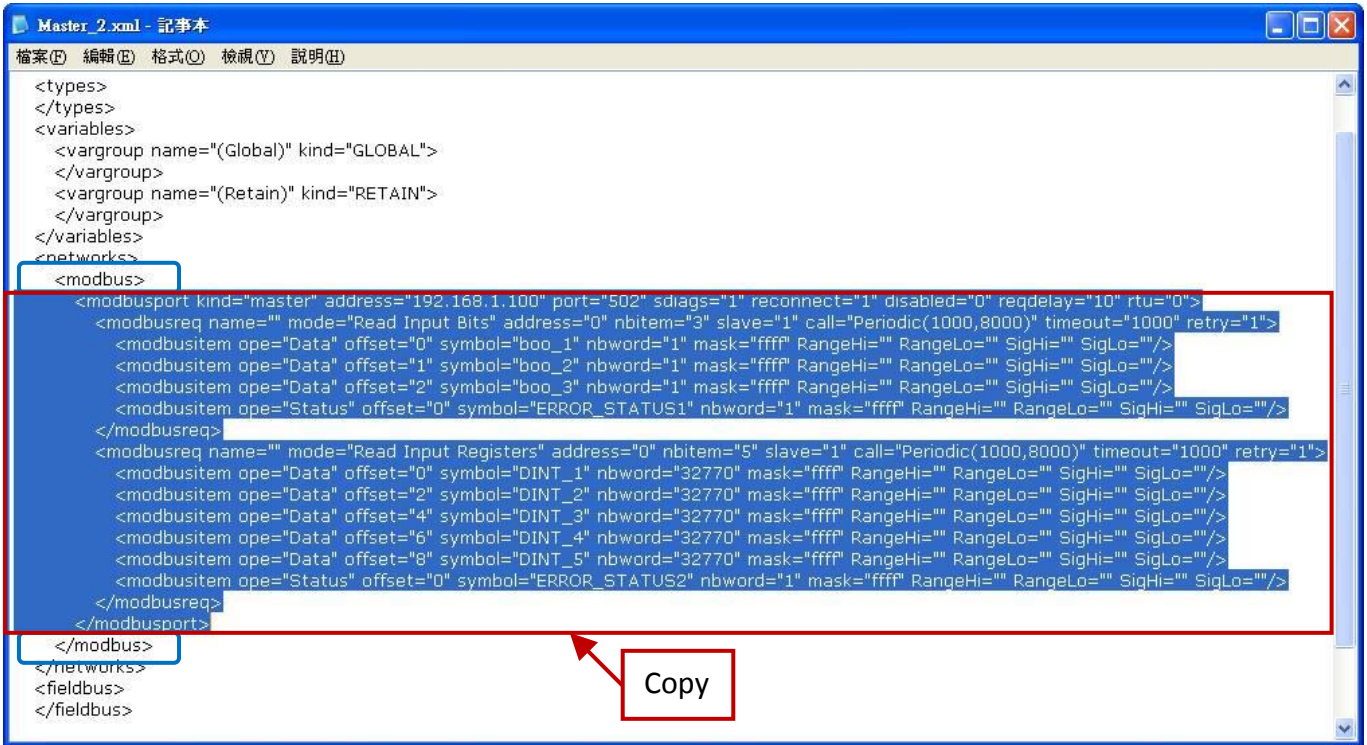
Master_2.xml - 記事本

檔案(F) 編輯(E) 格式(O) 檢視(V) 說明(H)

<types>
</types>
<variables>
<vargroup name="(Global)" kind="GLOBAL">
</vargroup>
<vargroup name="(Retain)" kind="RETAIN">
</vargroup>
</variables>
<networks>
<modbus>
<modbusport kind="master" address="192.168.1.100" port="502" sdiags="1" reconnect="1" disabled="0" reqdelay="10" rtu="0">
<modbusreq name="" mode="Read Input Bits" address="0" nbitem="3" slave="1" call="Periodic(1000,8000)" timeout="1000" retry="1">
<modbusitem ope="Data" offset="0" symbol="boo_1" nbword="1" mask="ffff" RangeHi="" RangeLo="" SigHi="" SigLo=""/>
<modbusitem ope="Data" offset="1" symbol="boo_2" nbword="1" mask="ffff" RangeHi="" RangeLo="" SigHi="" SigLo=""/>
<modbusitem ope="Data" offset="2" symbol="boo_3" nbword="1" mask="ffff" RangeHi="" RangeLo="" SigHi="" SigLo=""/>
<modbusitem ope="Status" offset="0" symbol="ERROR_STATUS1" nbword="1" mask="ffff" RangeHi="" RangeLo="" SigHi="" SigLo=""/>
</modbusreq>
<modbusreq name="" mode="Read Input Registers" address="0" nbitem="5" slave="1" call="Periodic(1000,8000)" timeout="1000" retry="1">
<modbusitem ope="Data" offset="0" symbol="DINT_1" nbword="32770" mask="ffff" RangeHi="" RangeLo="" SigHi="" SigLo=""/>
<modbusitem ope="Data" offset="2" symbol="DINT_2" nbword="32770" mask="ffff" RangeHi="" RangeLo="" SigHi="" SigLo=""/>
<modbusitem ope="Data" offset="4" symbol="DINT_3" nbword="32770" mask="ffff" RangeHi="" RangeLo="" SigHi="" SigLo=""/>
<modbusitem ope="Data" offset="6" symbol="DINT_4" nbword="32770" mask="ffff" RangeHi="" RangeLo="" SigHi="" SigLo=""/>
<modbusitem ope="Data" offset="8" symbol="DINT_5" nbword="32770" mask="ffff" RangeHi="" RangeLo="" SigHi="" SigLo=""/>
<modbusitem ope="Status" offset="0" symbol="ERROR_STATUS2" nbword="1" mask="ffff" RangeHi="" RangeLo="" SigHi="" SigLo=""/>
</modbusreq>
</modbusport>
</modbus>
</networks>
<fieldbus>
</fieldbus>

Copy